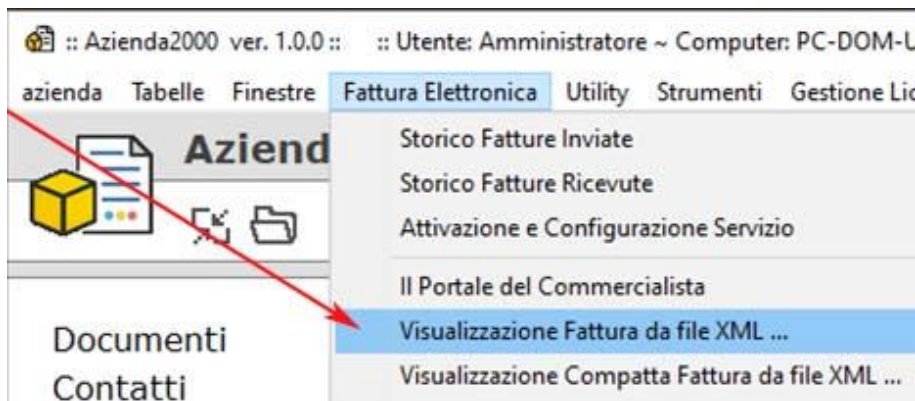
:: Azienda2000 ver. 1.0.0 :: :: Utente: Amministratore ~ Computer: PC-DOM-U

azienda Tabelle Finestre Fattura Elettronica Utility Strumenti Gestione Lic

Aziend

Storico Fatture Inviate
Storico Fatture Ricevute
Attivazione e Configurazione Servizio
Il Portale del Commercialista
Visualizzazione Fattura da file XML ...
Visualizzazione Compatta Fattura da file XML ...

Documenti
Contatti